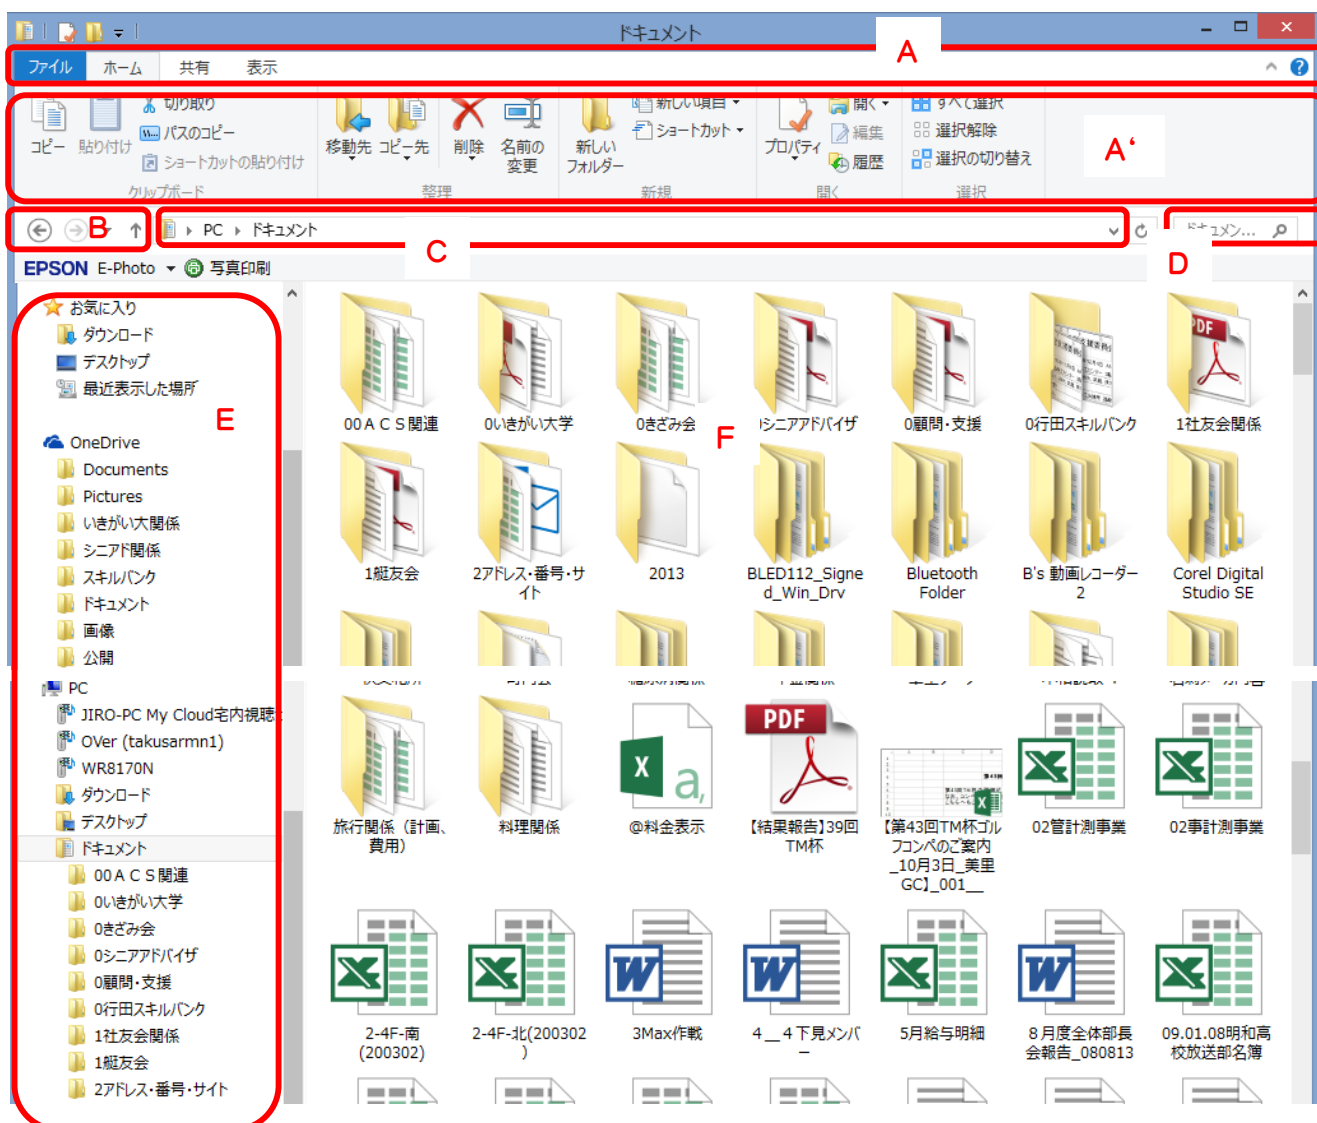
ドキュメント

ファイル ホーム 共有 表示

A

コピー 貼り付け 切り取り パスのコピー ショートカットの貼り付け クリップボード

移動先 コピー先 削除 名前の変更 整理

新しいフォルダー 新しい項目 ショートカット 新規

プロパティ 開く 編集 履歴 開く

すべて選択 選択解除 選択の切り替え 選択

A'

B

PC ドキュメント

C

ドキュメン...

D

EPSON E-Photo 写真印刷

お気に入り
ダウンロード
デスクトップ
最近表示した場所

E

OneDrive
Documents
Pictures
いきがい大関係
シニアド関係
スキルバンク
ドキュメント
画像
公開

PC
JIRO-PC My Cloud宅内視聴
OVer (takusarmn1)
WR8170N
ダウンロード
デスクトップ
ドキュメント
00ＡＣＳ関連
0いきがい大学
0さざみ会
0シニアアドバイザ
0顧問・支援
0行田スキルバンク
1社友会関係
1縦友会
2アドレス・番号・サイト

00ＡＣＳ関連 0いきがい大学 0さざみ会 0シニアアドバイザ 0顧問・支援 0行田スキルバンク 1社友会関係

F

1縦友会 2アドレス・番号・サイト 2013 BLED112_Signed_Win_Drv Bluetooth Folder B's 動画レコーダー2 Corel Digital Studio SE

旅行関係（計画、費用） 料理関係 @料金表示 【結果報告】39回TM杯 【第43回TM杯ゴルフコンペのご案内_10月3日_美里GC】_001__ 02管計測事業 02事計測事業

2-4F-南(200302) 2-4F-北(200302) 3Max作戦 4＿4下見メンバー 5月給与明細 8月度全体部長会報告_080813 09.01.08明和高校放送部名簿